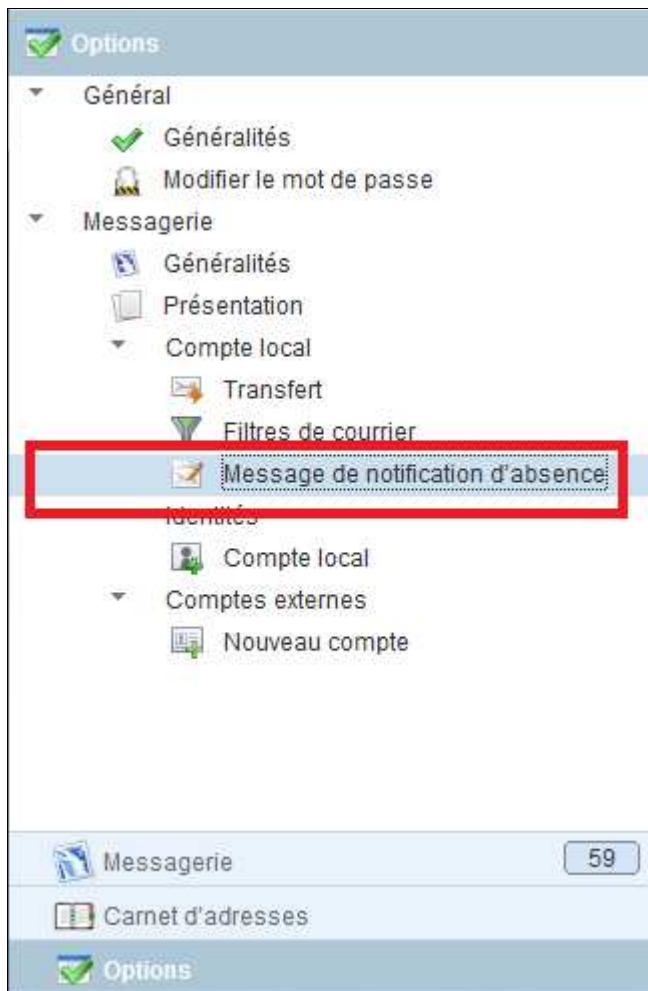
Options

Général

Généralités

Modifier le mot de passe

Messagerie

Généralités

Présentation

Compte local

Transfert

Filtres de courrier

Message de notification d'absence

Identités

Compte local

Comptes externes

Nouveau compte

Messagerie 59

Carnet d'adresses

Options